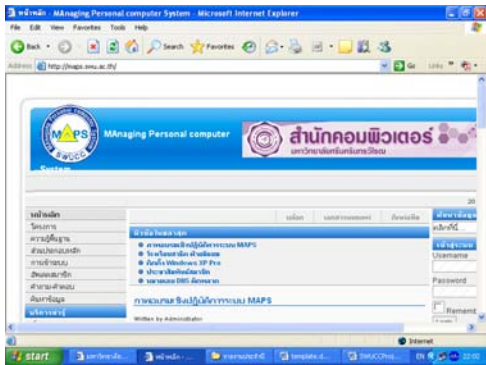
หน้าหลัก - MAnaging Personal computer System - Microsoft Internet Explorer

File Edit View Favorites Tools Help

Back Search Favorites

Address http://maps.swu.ac.th/

Go Links

MAPS SWUCC

MAnaging Personal computer System

สำนักคอมพิวเตอร์

มหาวิทยาลัยศรีนครินทรวิโรฒ

หน้าหลัก

วัตถุประสงค์

ความรู้พื้นฐาน

คำแนะนำ

การเข้าระบบ

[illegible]

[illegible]

ติดต่อเรา

บริการต่างๆ

หน้าแรก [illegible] ติดต่อเรา

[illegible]

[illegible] MAPS

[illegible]

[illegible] Windows XP Pro

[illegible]

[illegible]

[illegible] MAPS

Written by Administrator

เข้าสู่ระบบ

Username

Password

Remember

Login

20

Internet

start

EN 22:02